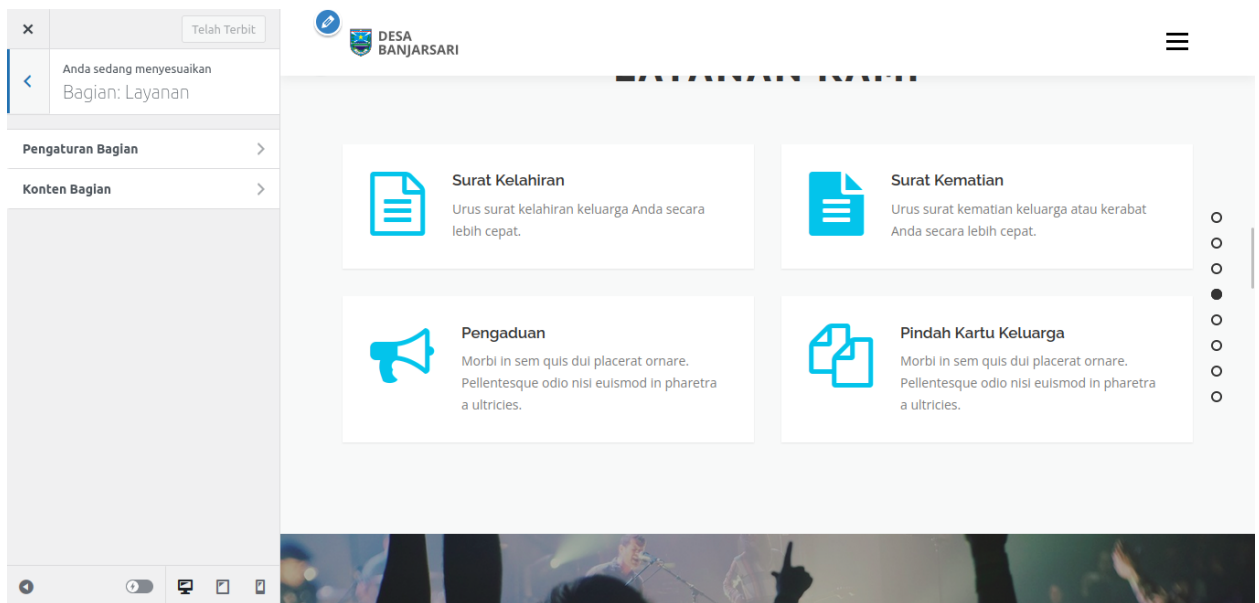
Telah Terbit

Anda sedang menyesuaikan
Bagian: Layanan

Pengaturan Bagian

Konten Bagian

DESA
BANJARSARI

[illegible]

Surat Kelahiran
Urus surat kelahiran keluarga Anda secara lebih cepat.

Surat Kematian
Urus surat kematian keluarga atau kerabat Anda secara lebih cepat.

Pengaduan
Morbi in sem quis dui placerat ornare. Pellentesque odio nisi euismod in pharetra a ultricies.

Pindah Kartu Keluarga
Morbi in sem quis dui placerat ornare. Pellentesque odio nisi euismod in pharetra a ultricies.